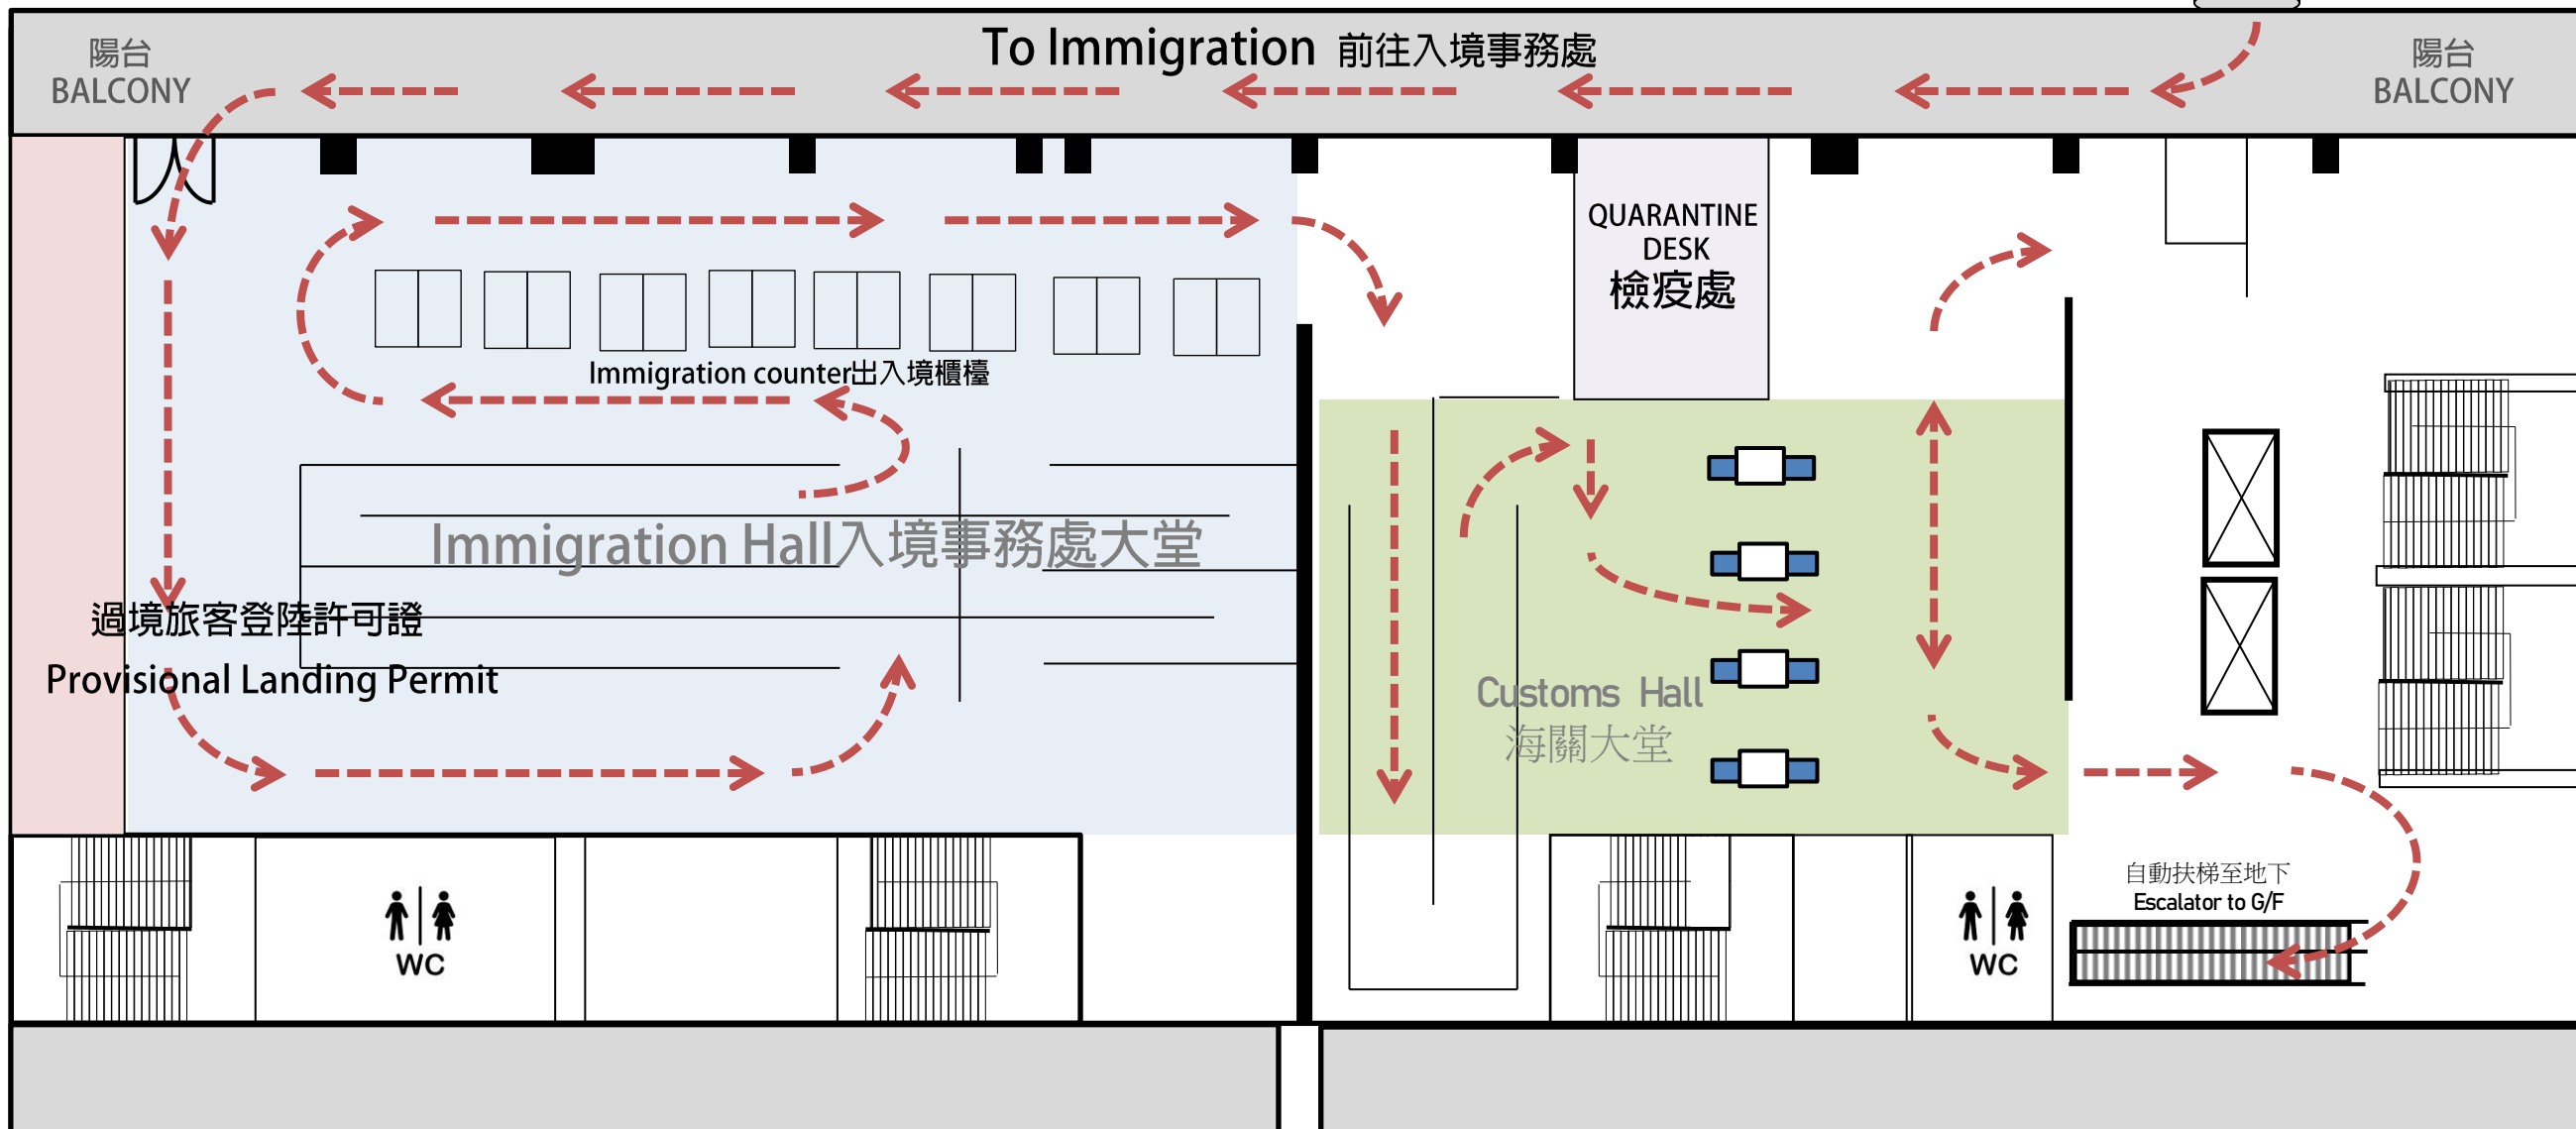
陽台
BALCONY

To Immigration 前往入境事務處

陽台
BALCONY

QUARANTINE DESK
檢疫處

Immigration counter出入境櫃檯

Immigration Hall入境事務處大堂

過境旅客登陸許可證
Provisional Landing Permit

Customs Hall
海關大堂

WC

WC

自動扶梯至地下
Escalator to G/F